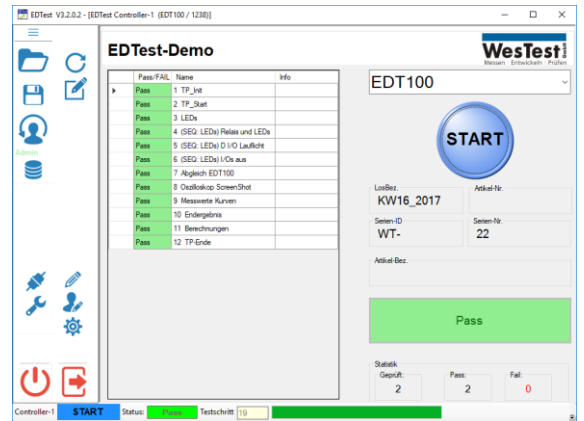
EDTest V3.2.0.2 - [EDTest Controller-1 (EDT100 / 1238)]

Admin

EDTest-Demo

WesTest GmbH
Messen · Entwickeln · Prüfen

| | Pass/FAIL | Name | Info |
|---|---|---|---|
| ▸ | Pass | 1 TP_Init | |
| | Pass | 2 TP_Start | |
| | Pass | 3 LEDs | |
| | Pass | 4 (SEQ: LEDs) Relais und LEDs | |
| | Pass | 5 (SEQ: LEDs) D I/O Lauflicht | |
| | Pass | 6 (SEQ: LEDs) I/Os aus | |
| | Pass | 7 Abgleich EDT100 | |
| | Pass | 8 Oszilloskop ScreenShot | |
| | Pass | 9 Messwerte Kurven | |
| | Pass | 10 Endergebnis | |
| | Pass | 11 Berechnungen | |
| | Pass | 12 TP-Ende | |

EDT100

START

LosBez.
KW16_2017

Artikel-Nr.

Serien-ID
WT-

Serien-Nr.
22

Artikel-Bez.

Pass

Statistik
Geprüft:
2
Pass:
2
Fail:
0

Controller-1 START Status: Pass Testschritt 19